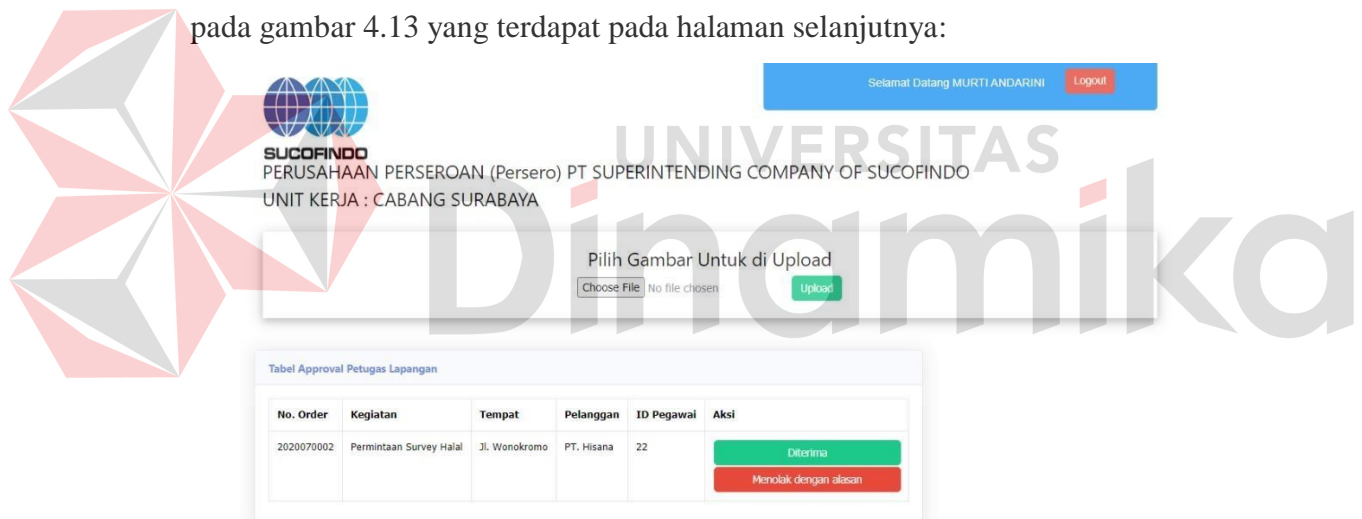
pada gambar 4.13 yang terdapat pada halaman selanjutnya:

Selamat Datang MURTI ANDARINI Logout

UNIVERSITAS Dinamika

SUCOFINDO
PERUSAHAAN PERSEROAN (Persero) PT SUPERINTENDING COMPANY OF SUCOFINDO
UNIT KERJA : CABANG SURABAYA

Pilih Gambar Untuk di Upload
Choose File No file chosen Upload

Tabel Approval Petugas Lapangan

| No. Order | Kegiatan | Tempat | Pelanggan | ID Pegawai | Aksi |
|---|---|---|---|---|---|
| 2020070002 | Permintaan Survey Halal | Jl. Wonokromo | PT. Hisana | 22 | Diterima<br>Menolak dengan alasan |